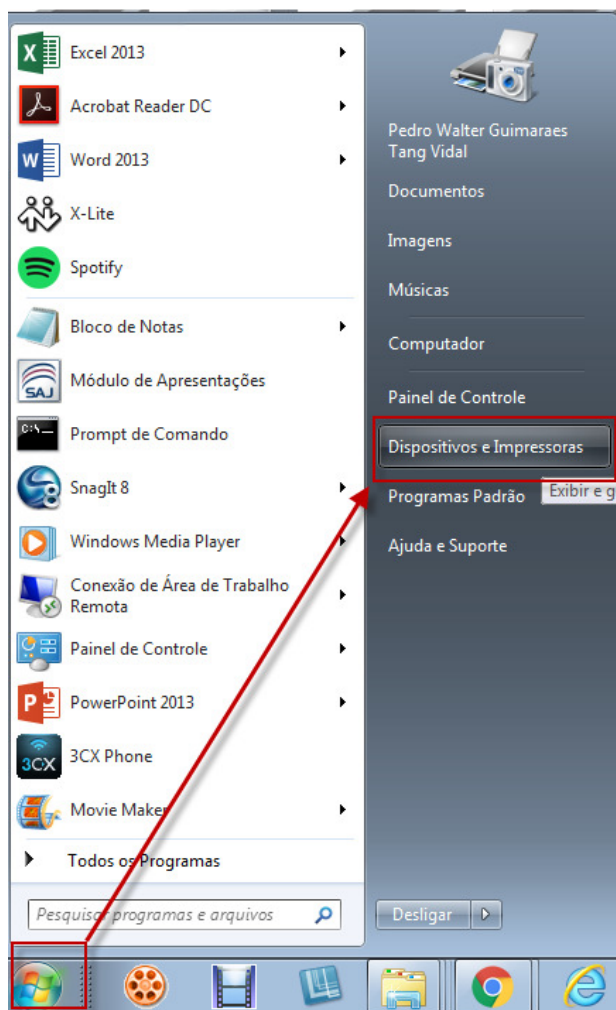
Excel 2013
Acrobat Reader DC
Word 2013
X-Lite
Spotify
Bloco de Notas
Módulo de Apresentações
Prompt de Comando
SnagIt 8
Windows Media Player
Conexão de Área de Trabalho Remota
Painel de Controle
PowerPoint 2013
3CX Phone
Movie Maker
Todos os Programas
Pesquisar programas e arquivos

Pedro Walter Guimaraes Tang Vidal
Documentos
Imagens
Músicas
Computador
Painel de Controle
Dispositivos e Impressoras
Programas Padrão
Exibir e g
Ajuda e Suporte
Desligar